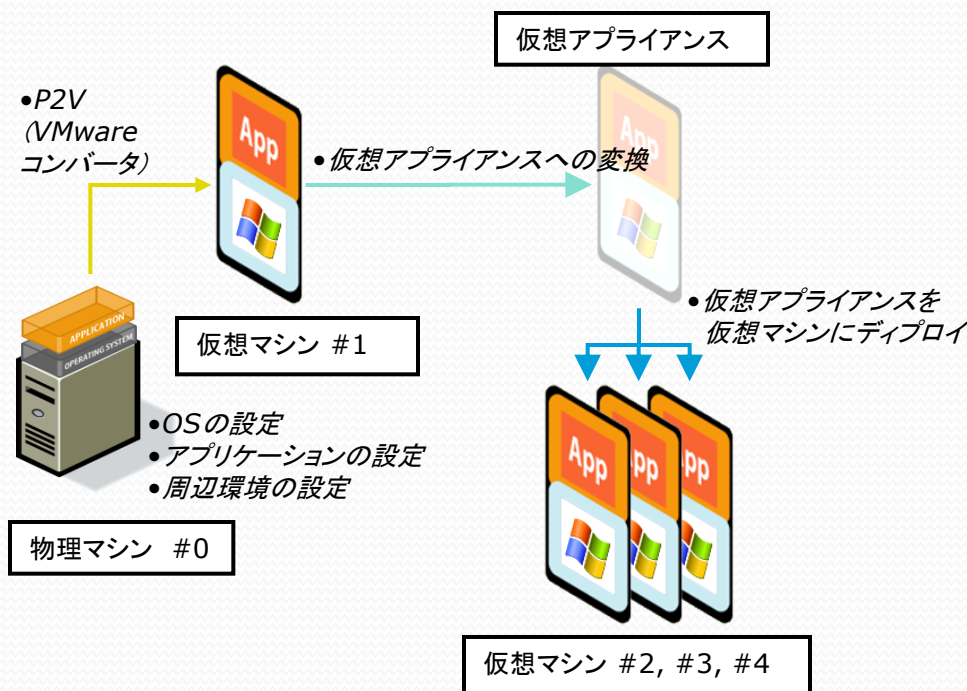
仮想アプライアンス

•P2V
(VMware
コンバータ)

App

•仮想アプライアンスへの変換

App

•仮想アプライアンスを
仮想マシンにディプロイ

APPLICATION
OPERATING SYSTEM

仮想マシン #1

•OSの設定
•アプリケーションの設定
•周辺環境の設定

App
App
App

物理マシン #0

仮想マシン #2, #3, #4